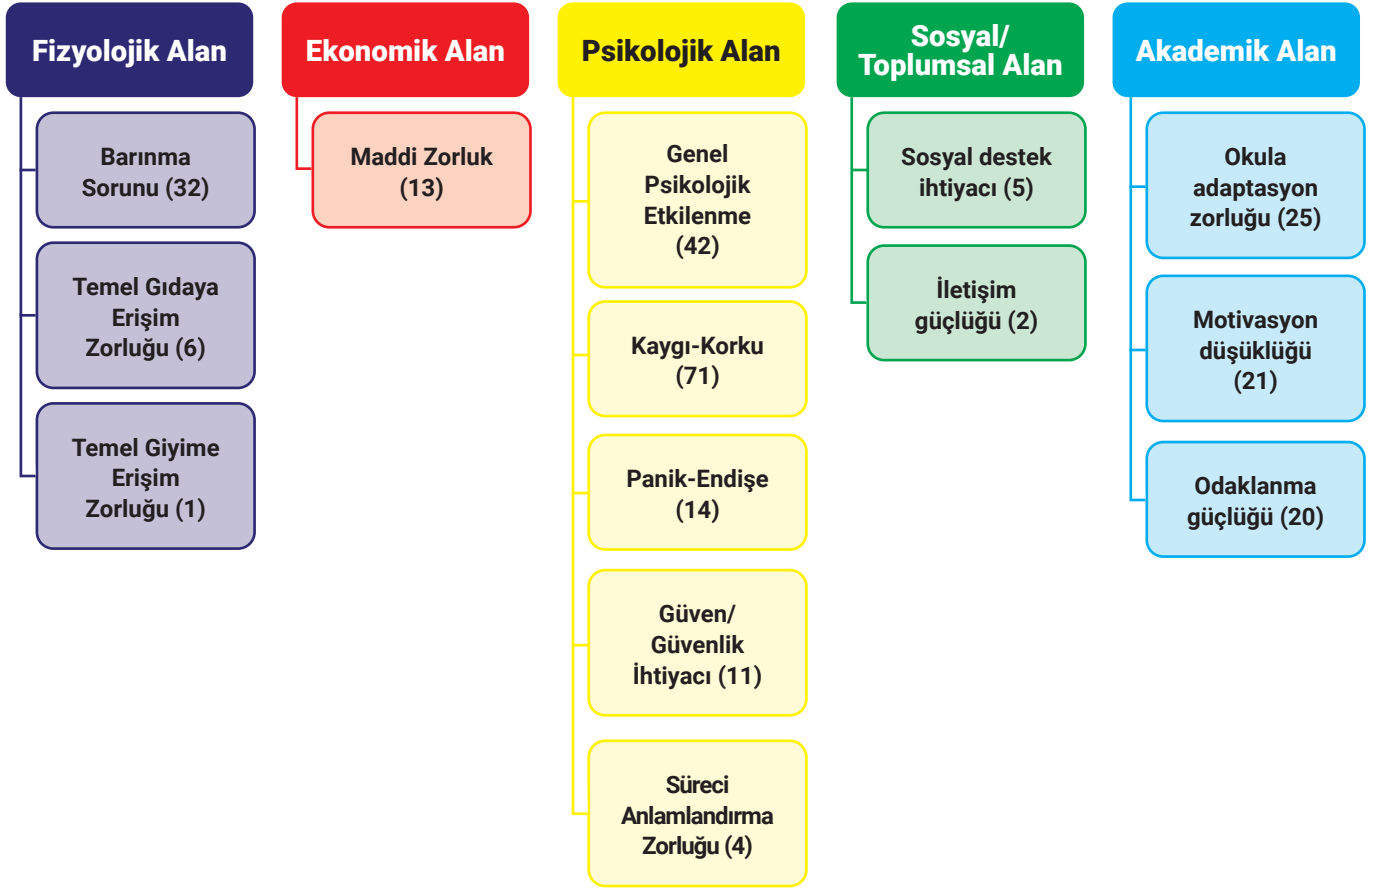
Fizyolojik Alan

Barınma Sorunu (32)

Temel Gıdaya Erişim Zorluğu (6)

Temel Giyime Erişim Zorluğu (1)

Ekonomik Alan

Maddi Zorluk (13)

Psikolojik Alan

Genel Psikolojik Etkilenme (42)

Kaygı-Korku (71)

Panik-Endişe (14)

Güven/ Güvenlik İhtiyacı (11)

Süreci Anlamlandırma Zorluğu (4)

Sosyal/ Toplumsal Alan

Sosyal destek ihtiyacı (5)

İletişim güçlüğü (2)

Akademik Alan

Okula adaptasyon zorluğu (25)

Motivasyon düşüklüğü (21)

Odaklanma güçlüğü (20)